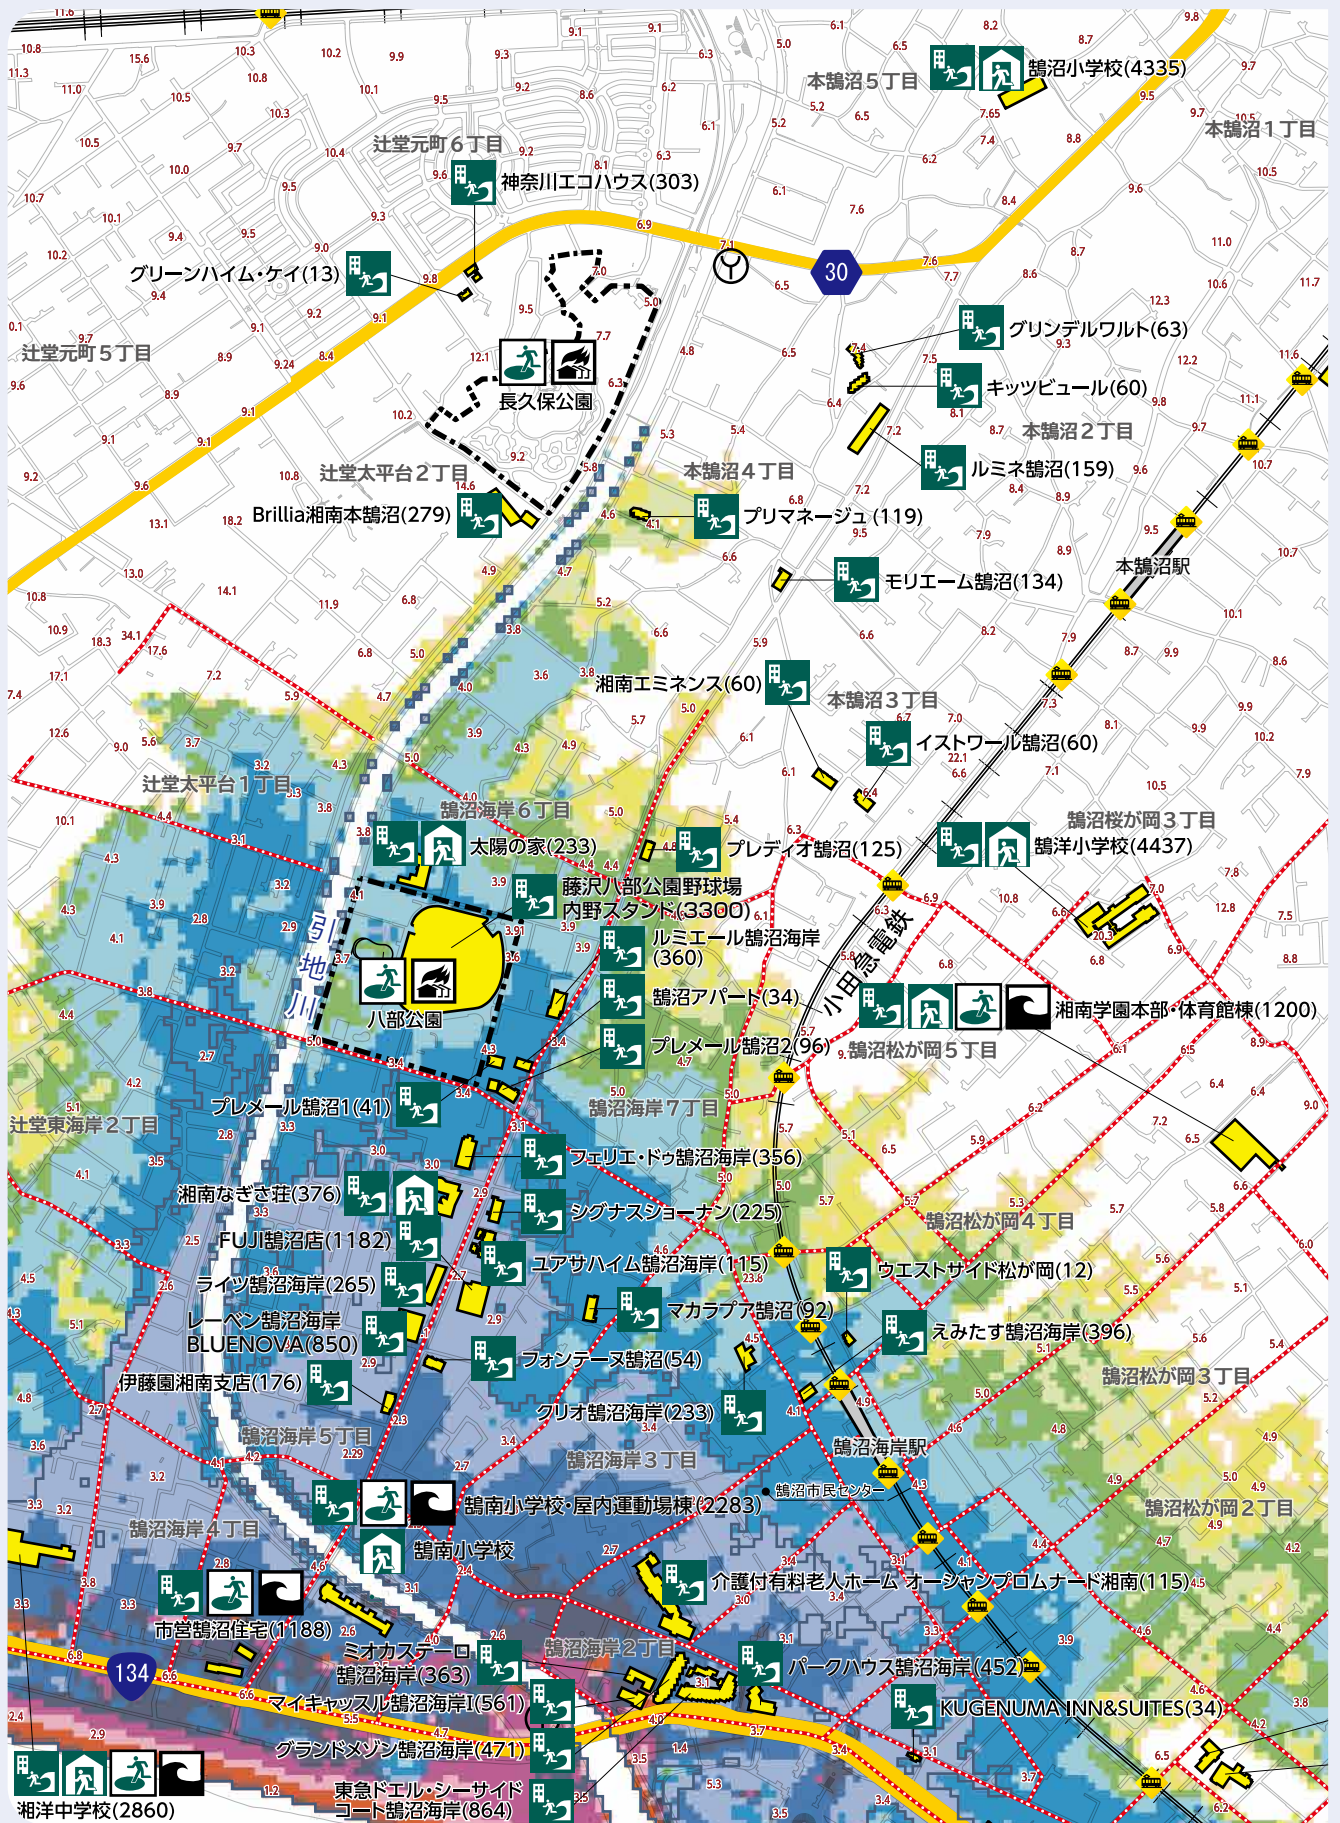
鵠沼小学校(4335)
本鵠沼５丁目
本鵠沼１丁目
辻堂元町６丁目
神奈川エコハウス(303)
グリーンハイム・ケイ(13)
30
辻堂元町５丁目
長久保公園
グリンデルワルト(63)
キッツビュール(60)
本鵠沼２丁目
ルミネ鵠沼(159)
辻堂太平台２丁目
本鵠沼４丁目
Brillia湘南本鵠沼(279)
プリマネージュ(119)
モリエーム鵠沼(134)
本鵠沼駅
湘南エミネンス(60)
本鵠沼３丁目
イストワール鵠沼(60)
辻堂太平台１丁目
鵠沼海岸６丁目
鵠沼桜が岡３丁目
太陽の家(233)
プレディオ鵠沼(125)
鵠洋小学校(4437)
藤沢八部公園野球場
内野スタンド(3300)
ルミエール鵠沼海岸
(360)
引地川
鵠沼アパート(34)
小田急電鉄
湘南学園本部・体育館棟(1200)
八部公園
プレメール鵠沼2(96)
鵠沼松が岡５丁目
プレメール鵠沼1(41)
鵠沼海岸７丁目
辻堂東海岸２丁目
フェリエ・ドゥ鵠沼海岸(356)
湘南なぎさ荘(376)
シグナスショーナン(225)
FUJI鵠沼店(1182)
鵠沼松が岡４丁目
ユアサハイム鵠沼海岸(115)
ライツ鵠沼海岸(265)
ウエストサイド松が岡(12)
レーベン鵠沼海岸
BLUENOVA(850)
マカラプア鵠沼(92)
えみたす鵠沼海岸(396)
フォンテーヌ鵠沼(54)
伊藤園湘南支店(176)
鵠沼松が岡３丁目
クリオ鵠沼海岸(233)
鵠沼海岸５丁目
鵠沼海岸駅
鵠沼海岸３丁目
鵠沼市民センター
鵠沼松が岡２丁目
鵠南小学校・屋内運動場棟(2283)
鵠沼海岸４丁目
鵠南小学校
介護付有料老人ホーム オーシャンプロムナード湘南(115)
市営鵠沼住宅(1188)
134
ミオカステーロ
鵠沼海岸(363)
鵠沼海岸２丁目
パークハウス鵠沼海岸(452)
マイキャッスル鵠沼海岸Ⅰ(561)
KUGENUMA INN&SUITES(34)
グランドメゾン鵠沼海岸(471)
湘洋中学校(2860)
東急ドエル・シーサイド
コート鵠沼海岸(864)